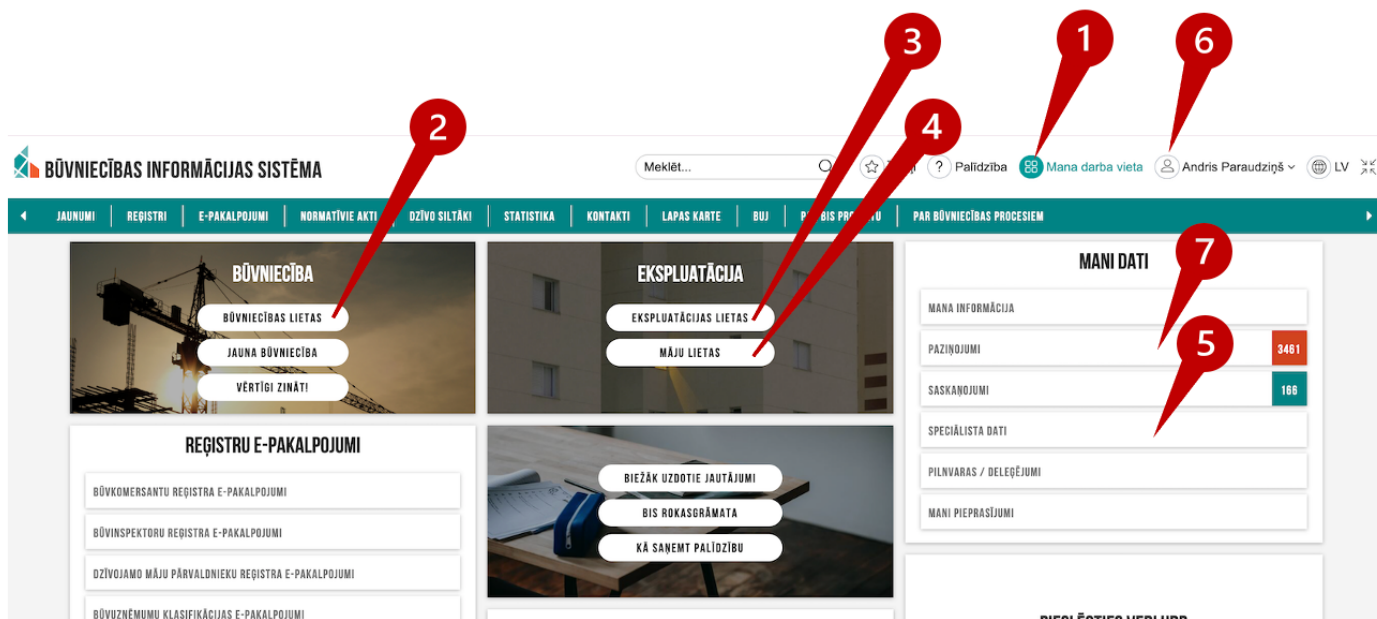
3
1
6
2
4

BŪVNIECĪBAS INFORMĀCIJAS SISTĒMA

Meklēt...

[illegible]

? Palīdzība

Mana darba vieta

Andris Paraudziņš

LV

JAUNUMI | REĢISTRI | E-PAKALPOJUMI | NORMATĪVIE AKTI | DZĪVO SILTĀK! | STATISTIKA | KONTAKTI | LAPAS KARTE | BUJ | PAR BIS PROJEKTU | PAR BŪVNIECĪBAS PROCESIEM

BŪVNIECĪBA

BŪVNIECĪBAS LIETAS

JAUNA BŪVNIECĪBA

VĒRTĪGI ZINĀT!

EKSPLUATĀCIJA

EKSPLUATĀCIJAS LIETAS

MĀJU LIETAS

MANI DATI

7

MANA INFORMĀCIJA

PAZIŅOJUMI 3461

5

SASKAŅOJUMI 166

SPECIĀLISTA DATI

PILNVARAS / DELEĢĒJUMI

MANI PIEPRASĪJUMI

REĢISTRU E-PAKALPOJUMI

BŪVKOMERSANTU REĢISTRA E-PAKALPOJUMI

BŪVINSPEKTORU REĢISTRA E-PAKALPOJUMI

DZĪVOJAMO MĀJU PĀRVALDNIEKU REĢISTRA E-PAKALPOJUMI

BŪVUZŅĒMUMU KLASIFIKĀCIJAS E-PAKALPOJUMI

BIEŽĀK UZDOTIE JAUTĀJUMI

BIS ROKASGRĀMATA

KĀ SAŅEMT PALĪDZĪBU

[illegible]